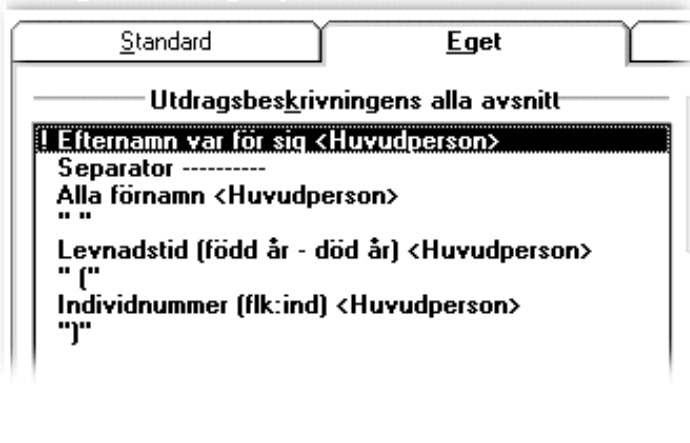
Standard

Eget

Utdragsbeskrivningens alla avsnitt

! Efternamn var för sig <Huvudperson>
Separator ----------
Alla förnamn <Huvudperson>
" "
Levnadstid (född år - död år) <Huvudperson>
" ("
Individnummer (flk:ind) <Huvudperson>
")"